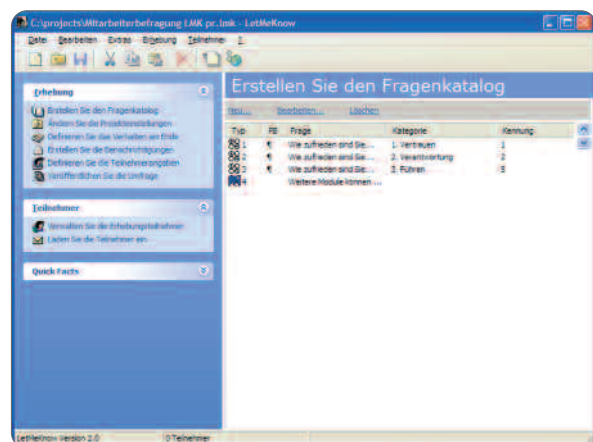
C:\projects\Mitarbeiterbefragung LMK pr.lmk - LetMeKnow

Datei Bearbeiten Extras Erhebung Teilnehmer ?

Erhebung

Erstellen Sie den Fragenkatalog
Ändern Sie die Projekteinstellungen
Definieren Sie das Verhalten am Ende
Erstellen Sie die Benachrichtigungen
Definieren Sie die Teilnehmerangaben
Veröffentlichen Sie die Umfrage

Teilnehmer

Verwalten Sie die Erhebungsteilnehmer
Laden Sie die Teilnehmer ein

Quick Facts

Erstellen Sie den Fragenkatalog

Neu... Bearbeiten... Löschen

| Typ | FB | Frage | Kategorie | Kennung |
|---|---|---|---|---|
| 1 | ¶ | Wie zufrieden sind Sie... | 1. Vertrauen | 1 |
| 2 | ¶ | Wie zufrieden sind Sie... | 2. Verantwortung | 2 |
| 3 | ¶ | Wie zufrieden sind Sie... | 3. Führen | 3 |
| 4 | | Weitere Module können ... | | |

LetMeKnow Version 2.0 0 Teilnehmer